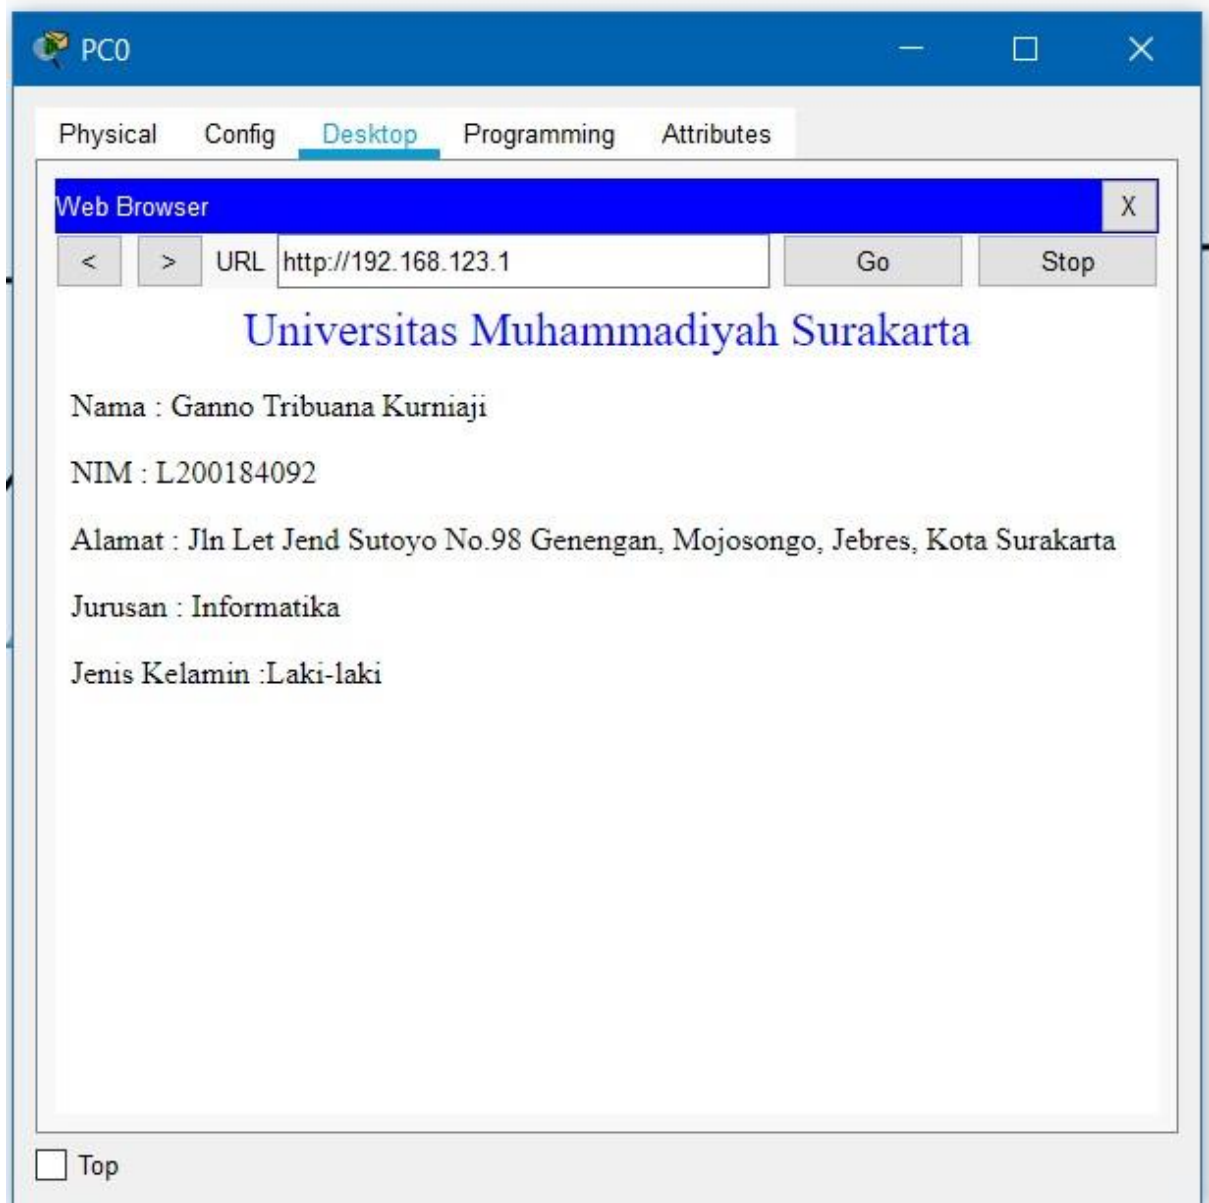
PC0

Physical Config Desktop Programming Attributes

Web Browser X

< > URL http://192.168.123.1 Go Stop

Universitas Muhammadiyah Surakarta

Nama : Ganno Tribuana Kurniaji

NIM : L200184092

Alamat : Jln Let Jend Sutoyo No.98 Genengan, Mojosongo, Jebres, Kota Surakarta

Jurusan : Informatika

Jenis Kelamin :Laki-laki

Top